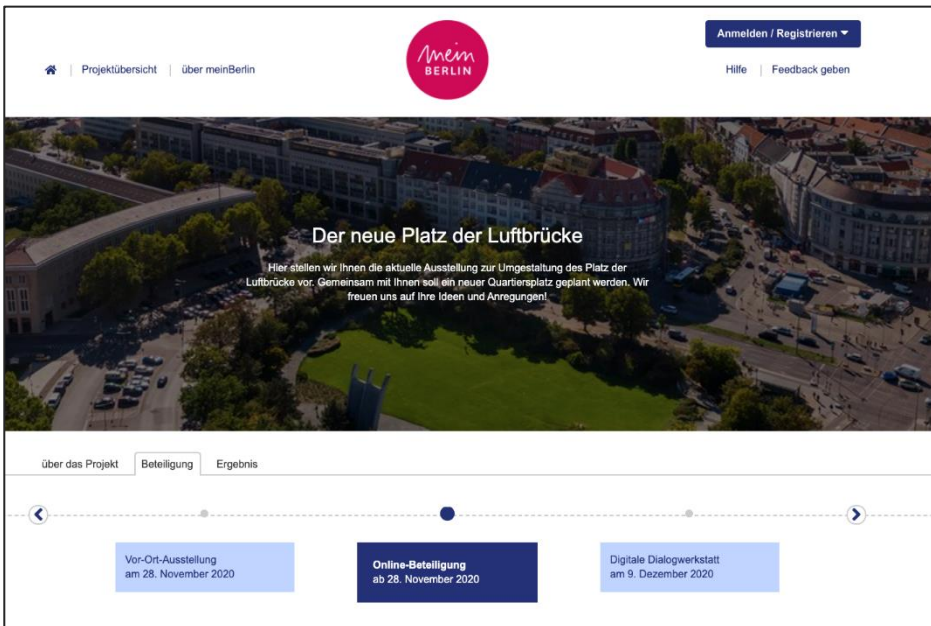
Projektübersicht | über meinBerlin

mein BERLIN

Anmelden / Registrieren

Hilfe | Feedback geben

Der neue Platz der Luftbrücke

Hier stellen wir Ihnen die aktuelle Ausstellung zur Umgestaltung des Platz der Luftbrücke vor. Gemeinsam mit Ihnen soll ein neuer Quartiersplatz geplant werden. Wir freuen uns auf Ihre Ideen und Anregungen!

über das Projekt | Beteiligung | Ergebnis

Vor-Ort-Ausstellung am 28. November 2020

Online-Beteiligung ab 28. November 2020

Digitale Dialogwerkstatt am 9. Dezember 2020